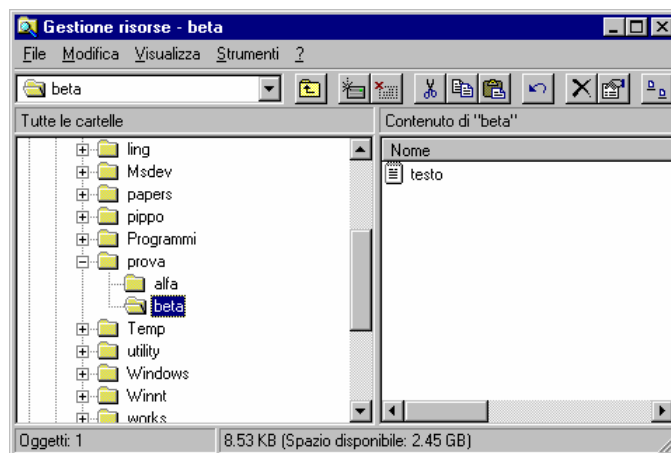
Gestione risorse - beta

File Modifica Visualizza Strumenti ?

beta

Tutte le cartelle

Contenuto di "beta"

ling
Msdev
papers
pippo
Programmi
prova
alfa
beta
Temp
utility
Windows
Winnt
works

Nome
testo

Oggetti: 1
8.53 KB (Spazio disponibile: 2.45 GB)